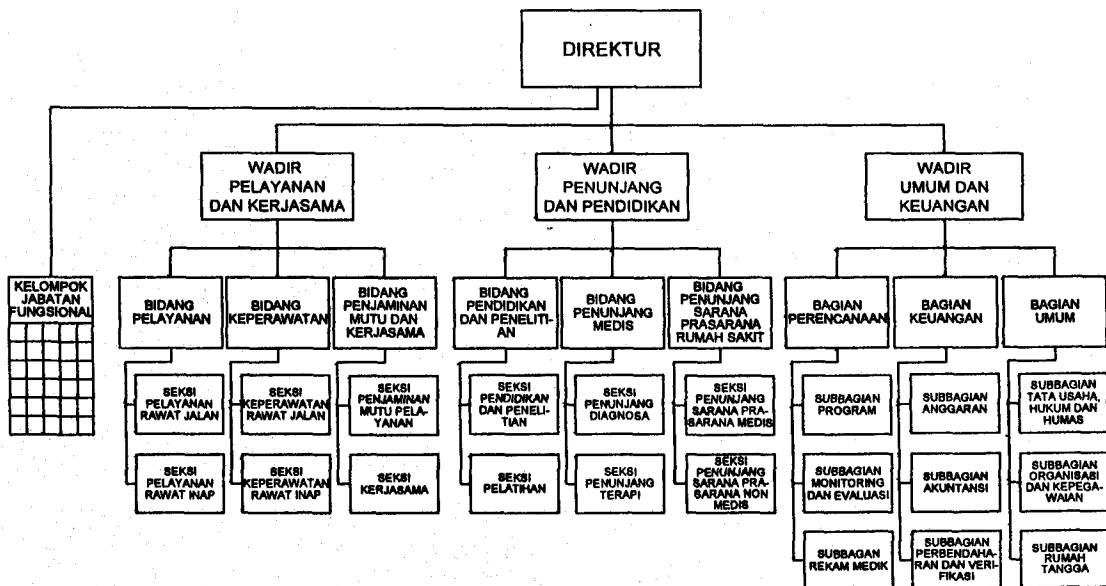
DIREKTUR

WADIR PELAYANAN DAN KERJASAMA

WADIR PENUNJANG DAN PENDIDIKAN

WADIR UMUM DAN KEUANGAN

KELOMPOK JABATAN FUNGSIONAL

BIDANG PELAYANAN

SEKSI PELAYANAN RAWAT JALAN

SEKSI PELAYANAN RAWAT INAP

BIDANG KEPERAWATAN

SEKSI KEPERAWATAN RAWAT JALAN

SEKSI KEPERAWATAN RAWAT INAP

BIDANG PENJAMINAN MUTU DAN KERJASAMA

SEKSI PENJAMINAN MUTU PELAYANAN

SEKSI KERJASAMA

BIDANG PENDIDIKAN DAN PENELITIAN

SEKSI PENDIDIKAN DAN PENELITIAN

SEKSI PELATIHAN

BIDANG PENUNJANG MEDIS

SEKSI PENUNJANG DIAGNOSA

SEKSI PENUNJANG TERAPI

BIDANG PENUNJANG SARANA PRASARANA RUMAH SAKIT

SEKSI PENUNJANG SARANA PRASARANA MEDIS

SEKSI PENUNJANG SARANA PRASARANA NON MEDIS

BAGIAN PERENCANAAN

SUBBAGIAN PROGRAM

SUBBAGIAN MONITORING DAN EVALUASI

SUBBAGAN REKAM MEDIK

BAGIAN KEUANGAN

SUBBAGIAN ANGGARAN

SUBBAGIAN AKUNTANSI

SUBBAGIAN PERBENDAHARAN DAN VERIFIKASI

BAGIAN UMUM

SUBBAGIAN TATA USAHA, HUKUM DAN HUMAS

SUBBAGIAN ORGANISASI DAN KEPEGAWAIAN

SUBBAGIAN RUMAH TANGGA